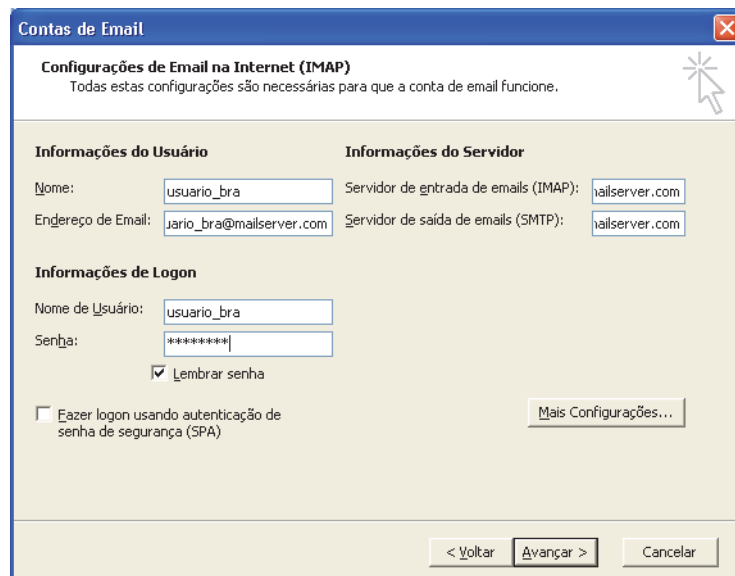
Contas de Email

Configurações de Email na Internet (IMAP)
Todas estas configurações são necessárias para que a conta de email funcione.

Informações do Usuário

Nome: usuario_bra

Endereço de Email: uario_bra@mailserver.com

Informações do Servidor

Servidor de entrada de emails (IMAP): nailserver.com

Servidor de saída de emails (SMTP): nailserver.com

Informações de Logon

Nome de Usuário: usuario_bra

Senha: ********

Lembrar senha

Fazer logon usando autenticação de senha de segurança (SPA)

Mais Configurações...

< Voltar

Avançar >

Cancelar